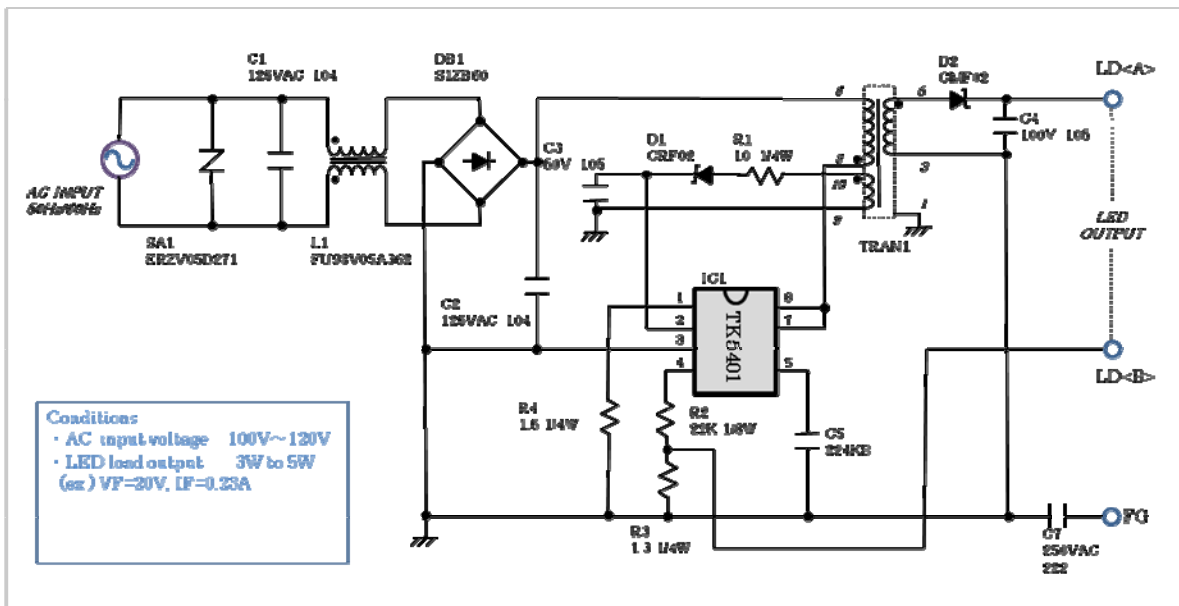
C1
125VAC 104

DB1
S1ZB60

D2
CMF02

LD<A>

8
6
C4
100V 105

C3
50V

D1
CRF02

R1
10 1/4W

105

5
10
3
2
1

AC INPUT
50Hz/60Hz

SA1
ERZV05D271

L1
FU98V05A362

TRAN1

LED
OUTPUT

IC1

C2
125VAC 104

1
2
3
4
8
7
5

TK5401

LD<B>

R4
1.6 1/4W

R2
22K 1/8W

C5
224KB

Conditions
・AC input voltage 100V~120V
・LED load output 3W to 5W
(ex) VF=20V, IF=0.23A

R3
1.3 1/4W

C7
250VAC
222

FG